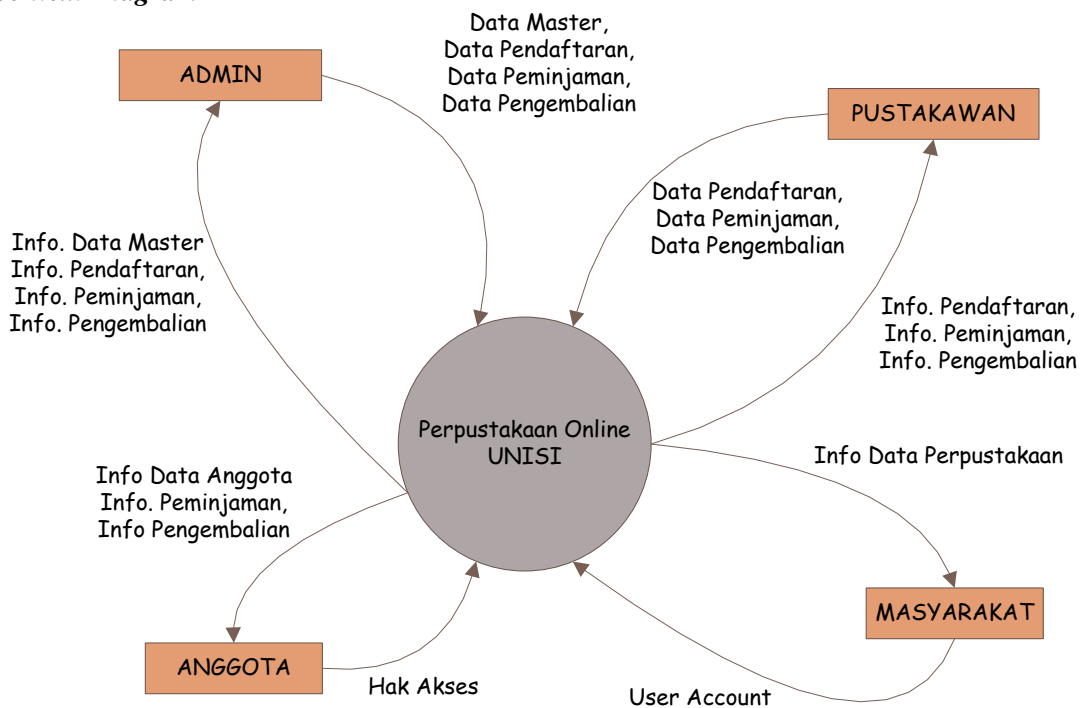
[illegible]

ADMIN

Data Master,
Data Pendaftaran,
Data Peminjaman,
Data Pengembalian

PUSTAKAWAN

Data Pendaftaran,
Data Peminjaman,
Data Pengembalian

Info. Data Master
Info. Pendaftaran,
Info. Peminjaman,
Info. Pengembalian

Info. Pendaftaran,
Info. Peminjaman,
Info. Pengembalian

Perpustakaan Online
UNISI

Info Data Perpustakaan

Info Data Anggota
Info. Peminjaman,
Info Pengembalian

MASYARAKAT

ANGGOTA

Hak Akses

User Account